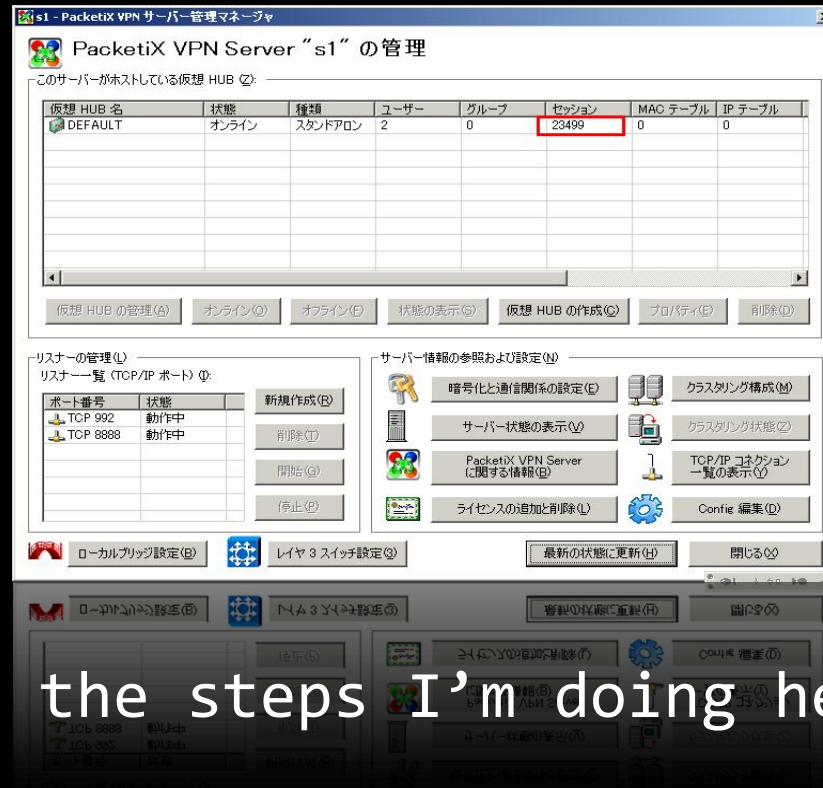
s1 - PacketiX VPN サーバー管理マネージャ

PacketiX VPN Server "s1" の管理

このサーバーがホストしている仮想 HUB (Z):

| 仮想 HUB 名 | 状態 | 種類 | ユーザー | グループ | セッション | MAC テーブル | IP テーブル |
|---|---|---|---|---|---|---|---|
| DEFAULT | オンライン | スタンドアロン | 2 | 0 | 23499 | 0 | 0 |

仮想 HUB の管理(A) オンライン(O) オフライン(F) 状態の表示(S) 仮想 HUB の作成(C) プロパティ(E) 削除(D)

リスナーの管理(L)
リスナー一覧 (TCP/IP ポート) (I):

| ポート番号 | 状態 |
|---|---|
| TCP 992 | 動作中 |
| TCP 8888 | 動作中 |

新規作成(R)
削除(T)
開始(G)
停止(P)

サーバー情報の参照および設定(N)
暗号化と通信関係の設定(E)
クラスタリング構成(M)
サーバー状態の表示(V)
クラスタリング状態(Z)
PacketiX VPN Server に関する情報(B)
TCP/IP コネクション一覧の表示(Y)
ライセンスの追加と削除(L)
Config 編集(D)

ローカルブリッジ設定(B)
レイヤ 3 スイッチ設定(3)
最新の状態に更新(H)
閉じる(X)

the steps I'm doing he